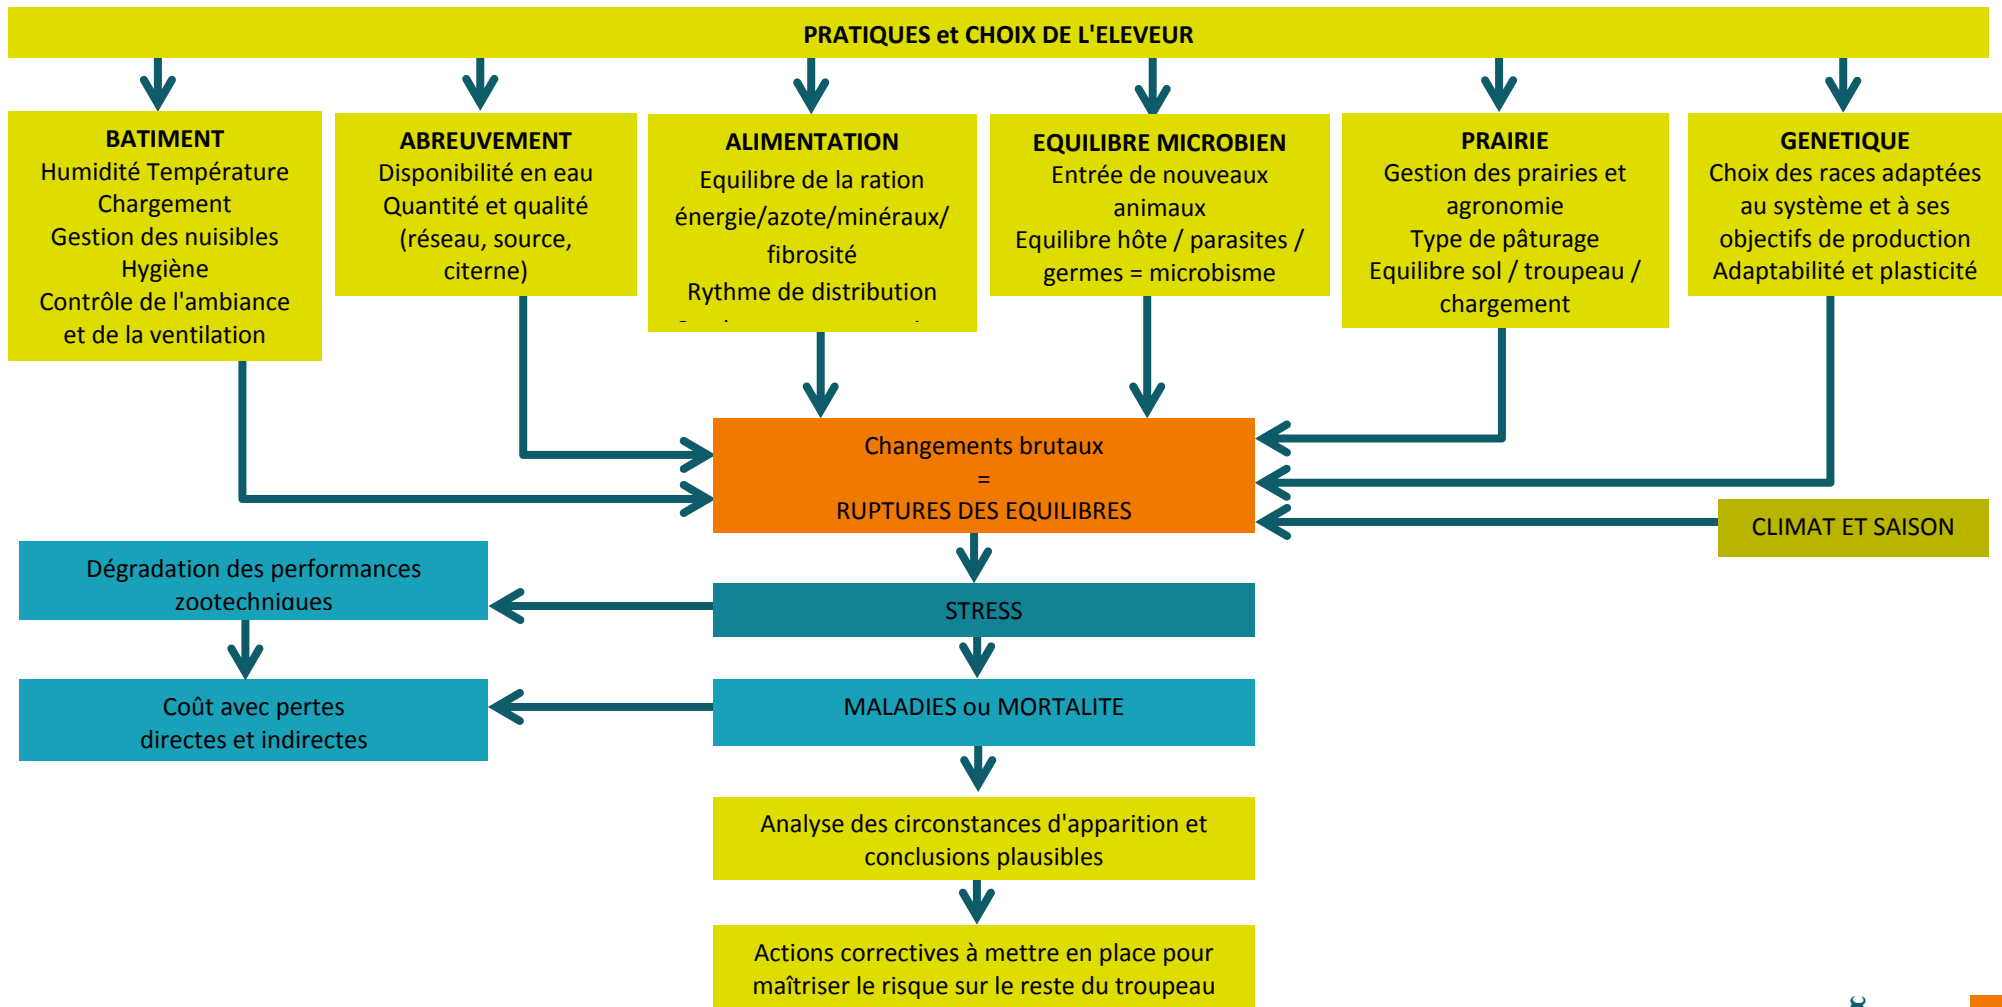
PRATIQUES et CHOIX DE L'ELEVEUR

BATIMENT
Humidité Température
Chargement
Gestion des nuisibles
Hygiène
Contrôle de l'ambiance et de la ventilation

ABREUVEMENT
Disponibilité en eau
Quantité et qualité (réseau, source, citerne)

ALIMENTATION
Equilibre de la ration énergie/azote/minéraux/ fibrosité
Rythme de distribution
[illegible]

EQUILIBRE MICROBIEN
Entrée de nouveaux animaux
Equilibre hôte / parasites / germes = microbisme

PRAIRIE
Gestion des prairies et agronomie
Type de pâturage
Equilibre sol / troupeau / chargement

GENETIQUE
Choix des races adaptées au système et à ses objectifs de production
Adaptabilité et plasticité

Changements brutaux
=
RUPTURES DES EQUILIBRES

CLIMAT ET SAISON

Dégradation des performances zootechniques

STRESS

Coût avec pertes directes et indirectes

MALADIES ou MORTALITE

Analyse des circonstances d'apparition et conclusions plausibles

Actions correctives à mettre en place pour maîtriser le risque sur le reste du troupeau